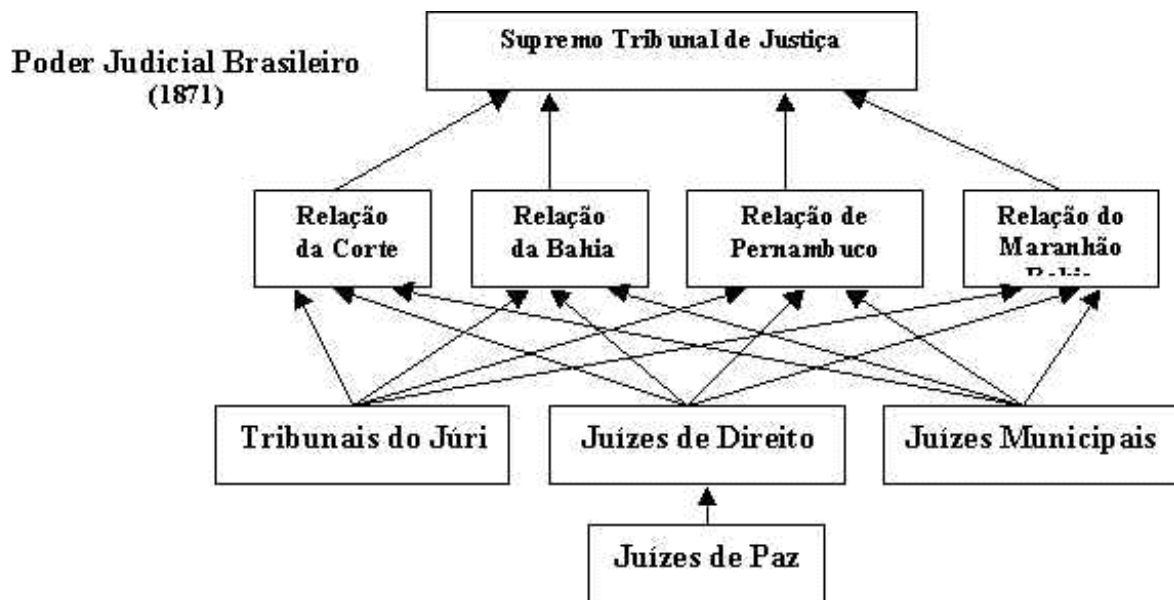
Poder Judicial Brasileiro
(1871)

Supremo Tribunal de Justiça

Relação da Corte

Relação da Bahia

Relação de Pernambuco

Relação do Maranhão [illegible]

Tribunais do Júri

Juízes de Direito

Juízes Municipais

Juízes de Paz